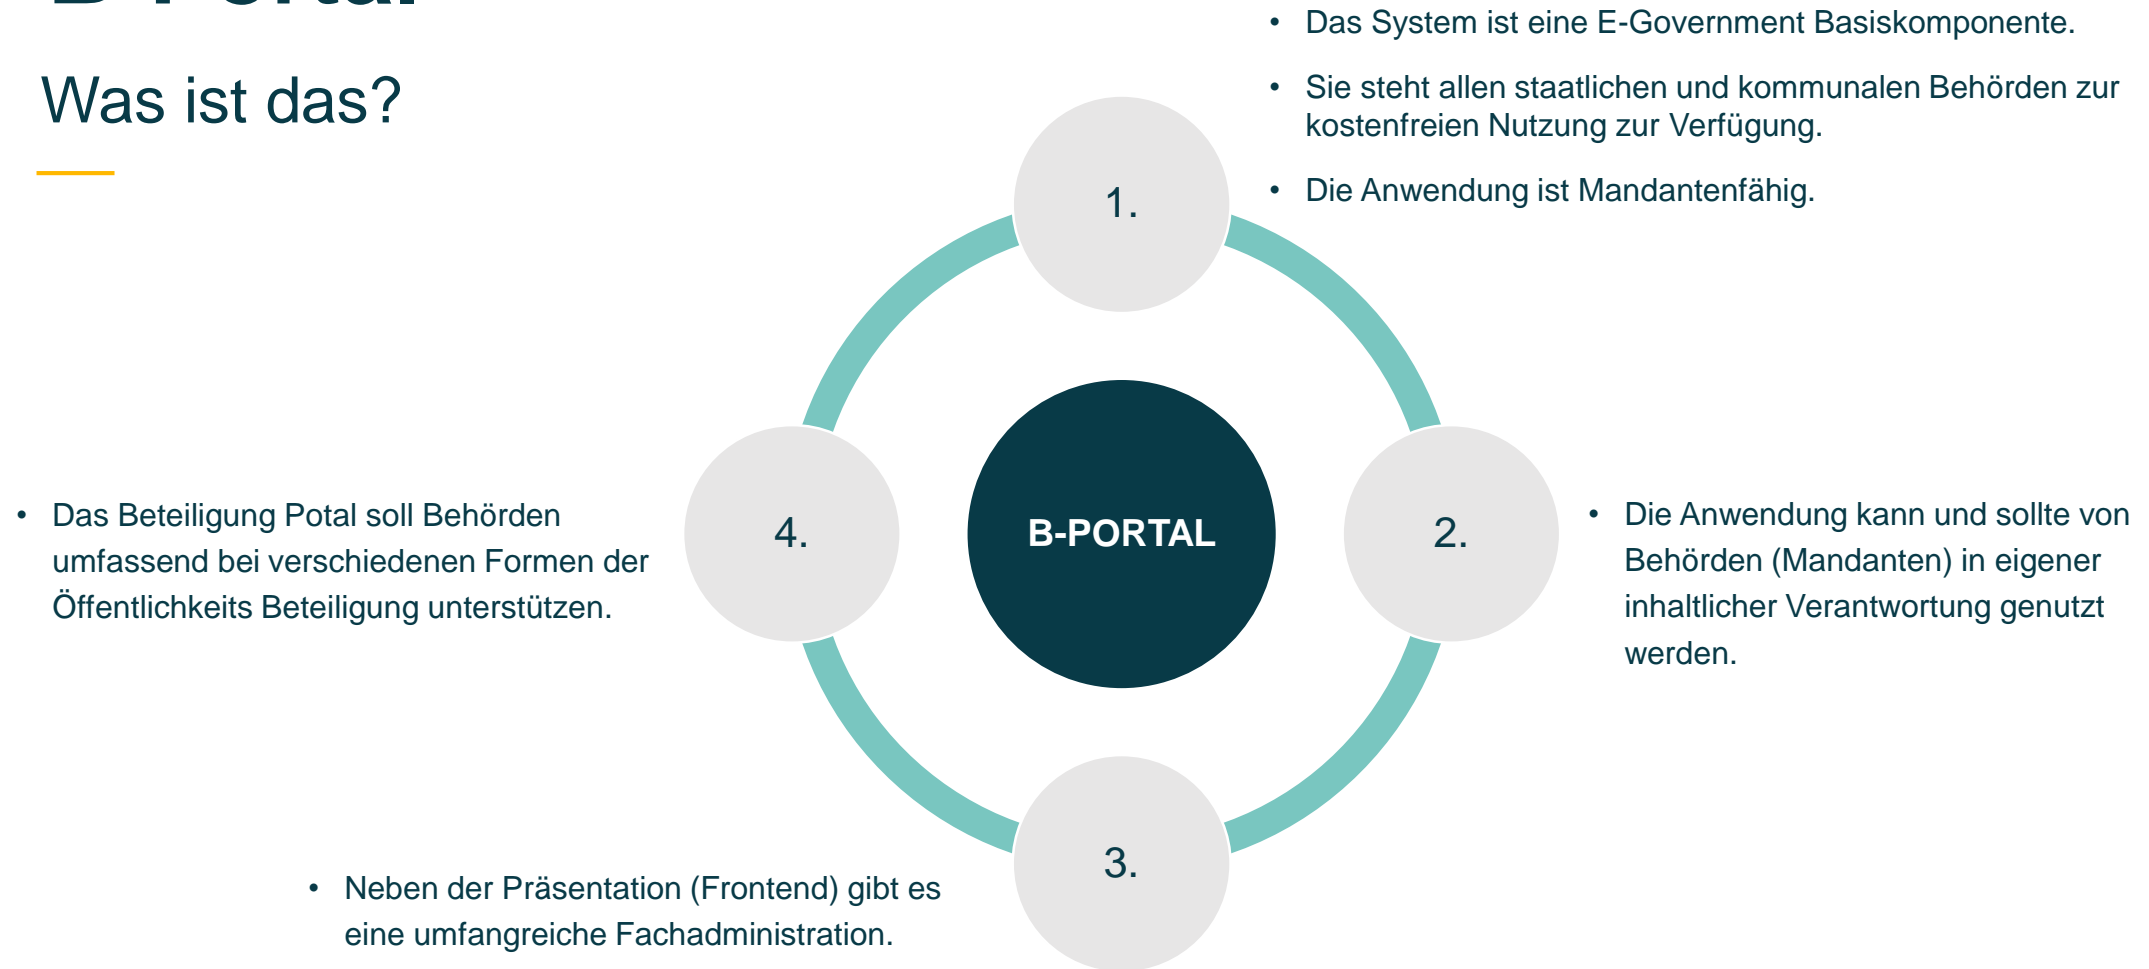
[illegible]

Was ist das?

1.

- Das System ist eine E-Government Basiskomponente.
- Sie steht allen staatlichen und kommunalen Behörden zur kostenfreien Nutzung zur Verfügung.
- Die Anwendung ist Mandantenfähig.

B-PORTAL

2.

- Die Anwendung kann und sollte von Behörden (Mandanten) in eigener inhaltlicher Verantwortung genutzt werden.

3.

- Neben der Präsentation (Frontend) gibt es eine umfangreiche Fachadministration.

4.

- Das Beteiligung Potal soll Behörden umfassend bei verschiedenen Formen der Öffentlichkeits Beteiligung unterstützen.